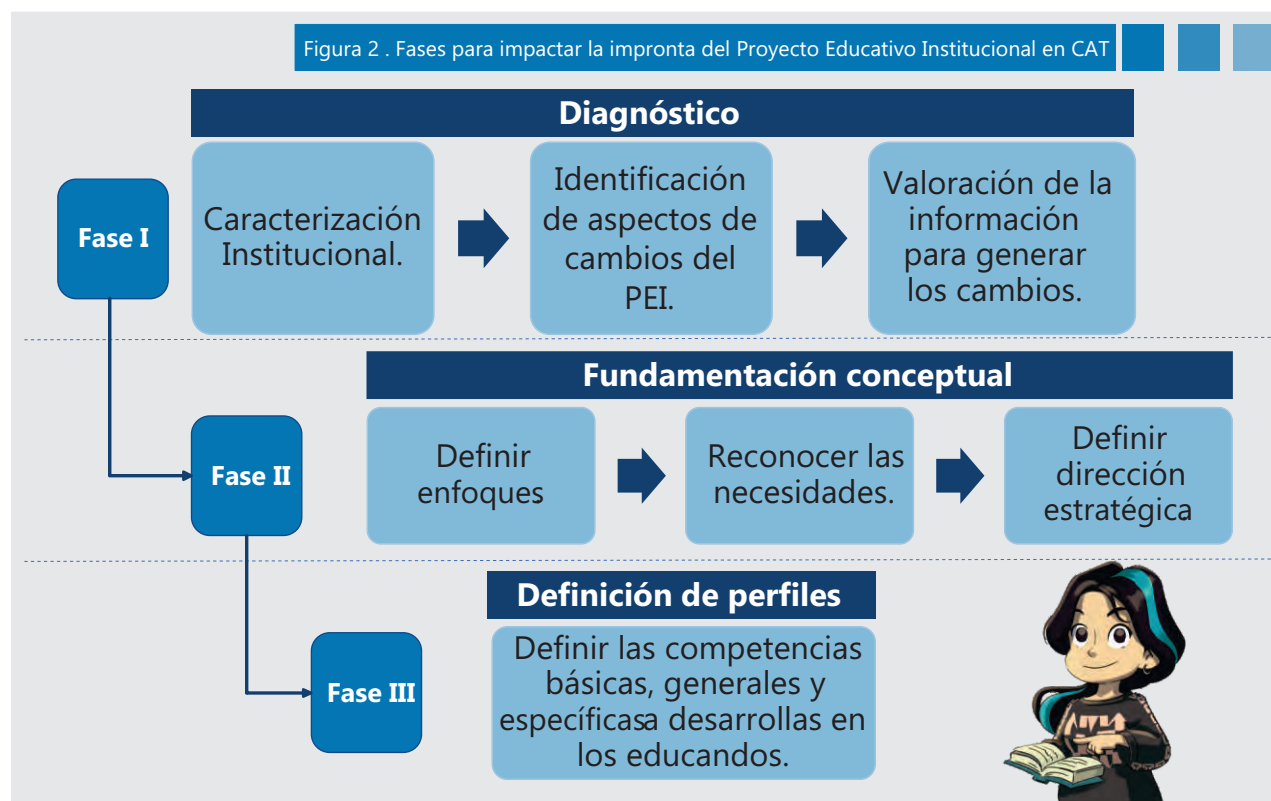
Figura 2 . Fases para impactar la impronta del Proyecto Educativo Institucional en CAT

Diagnóstico

Fase I

Caracterización Institucional.

Identificación de aspectos de cambios del PEI.

Valoración de la información para generar los cambios.

Fundamentación conceptual

Fase II

Definir enfoques

Reconocer las necesidades.

Definir dirección estratégica

Definición de perfiles

Fase III

Definir las competencias básicas, generales y específicasa desarrollas en los educandos.